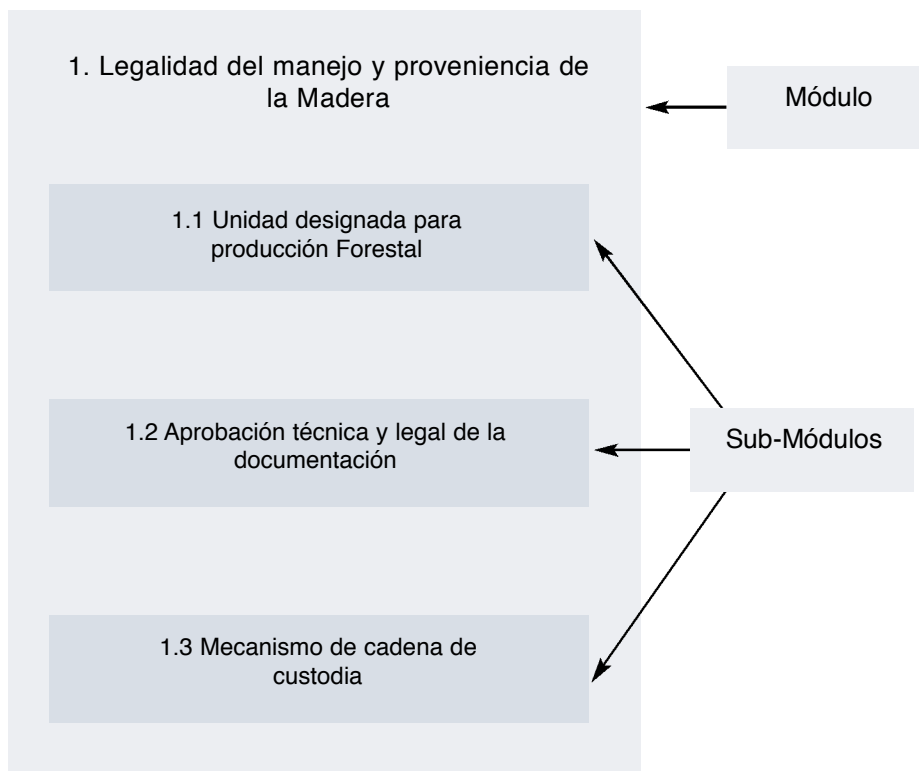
1. Legalidad del manejo y proveniencia de la Madera

Módulo

1.1 Unidad designada para producción Forestal

1.2 Aprobación técnica y legal de la documentación

Sub-Módulos

1.3 Mecanismo de cadena de custodia